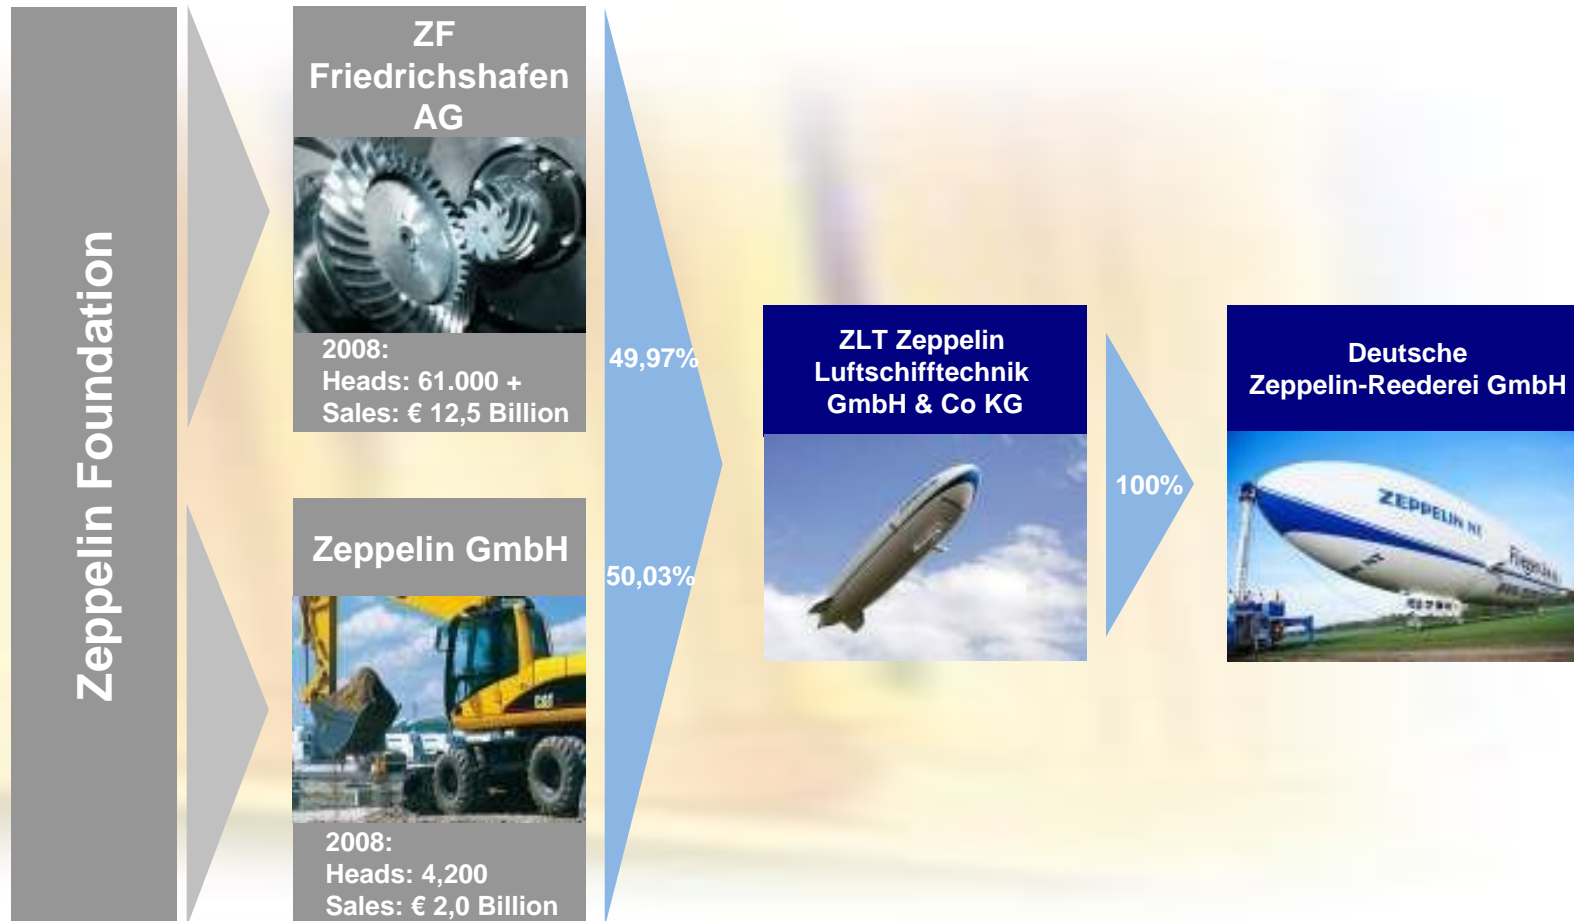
Zeppelin Foundation

ZF Friedrichshafen AG

2008:
Heads: 61.000 +
Sales: € 12,5 Billion

Zeppelin GmbH

CAT

2008:
Heads: 4,200
Sales: € 2,0 Billion

49,97%

50,03%

ZLT Zeppelin Luftschifftechnik GmbH & Co KG

100%

Deutsche Zeppelin-Reederei GmbH

ZEPPELIN NT